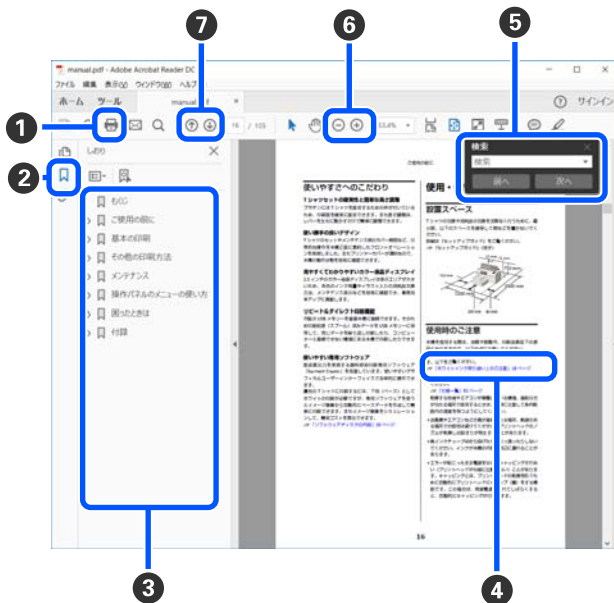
7
6
5
1
2
3
4

manual.pdf - Adobe Acrobat Reader DC
ファイル 編集 表示(V) ウィンドウ(W) ヘルプ
ホーム ツール manual
サインイン
16 / 105
53.6%
しおり
もくじ
ご使用の前に
基本の印刷
その他の印刷方法
メンテナンス
操作パネルのメニューの使い方
困ったときは
付録
検索
検索
前へ
次へ

使いやすさへのこだわり
使用
設置スペース
使用時のご注意
16